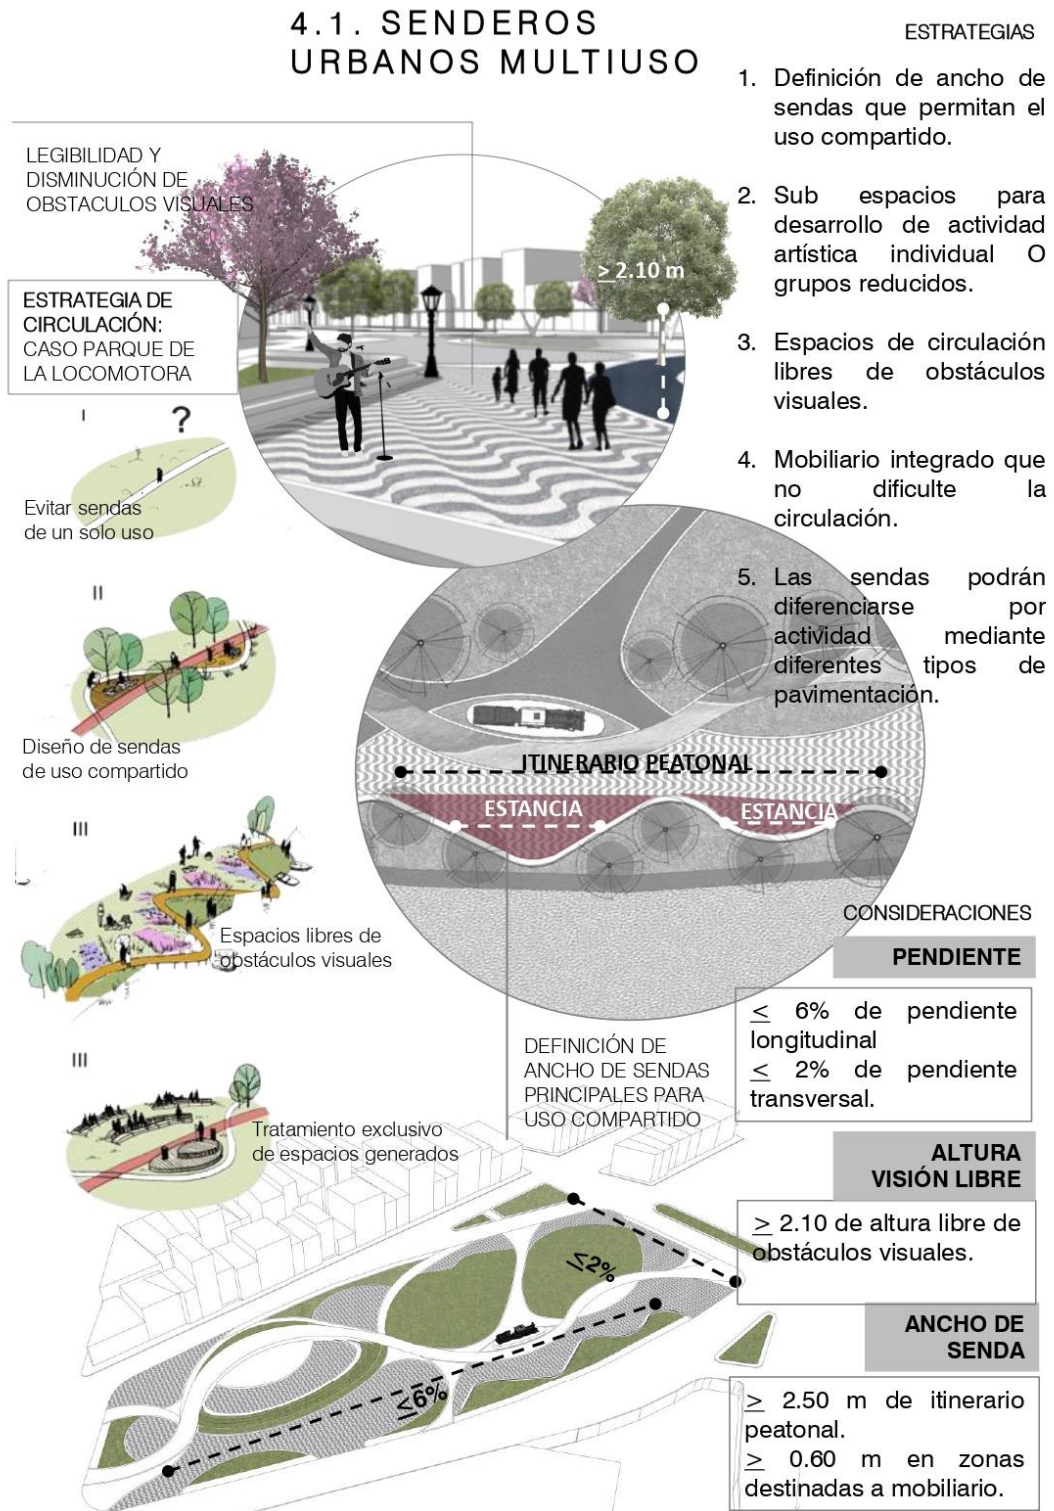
4.1. SENDEROS URBANOS MULTIUSO

ESTRATEGIAS

1. Definición de ancho de sendas que permitan el uso compartido.

2. Sub espacios para desarrollo de actividad artística individual O grupos reducidos.

3. Espacios de circulación libres de obstáculos visuales.

4. Mobiliario integrado que no dificulte la circulación.

5. Las sendas podrán diferenciarse por actividad mediante diferentes tipos de pavimentación.

LEGIBILIDAD Y DISMINUCIÓN DE OBSTACULOS VISUALES

$\geq$ 2.10 m

ESTRATEGIA DE CIRCULACIÓN: CASO PARQUE DE LA LOCOMOTORA

I

?

Evitar sendas de un solo uso

II

Diseño de sendas de uso compartido

III

Espacios libres de obstáculos visuales

III

Tratamiento exclusivo de espacios generados

ITINERARIO PEATONAL

ESTANCIA

ESTANCIA

CONSIDERACIONES

PENDIENTE

$\leq$ 6% de pendiente longitudinal
$\leq$ 2% de pendiente transversal.

DEFINICIÓN DE ANCHO DE SENDAS PRINCIPALES PARA USO COMPARTIDO

ALTURA VISIÓN LIBRE

$\geq$ 2.10 de altura libre de obstáculos visuales.

$\leq$2%

ANCHO DE SENDA

$\leq$6%

$\geq$ 2.50 m de itinerario peatonal.
$\geq$ 0.60 m en zonas destinadas a mobiliario.